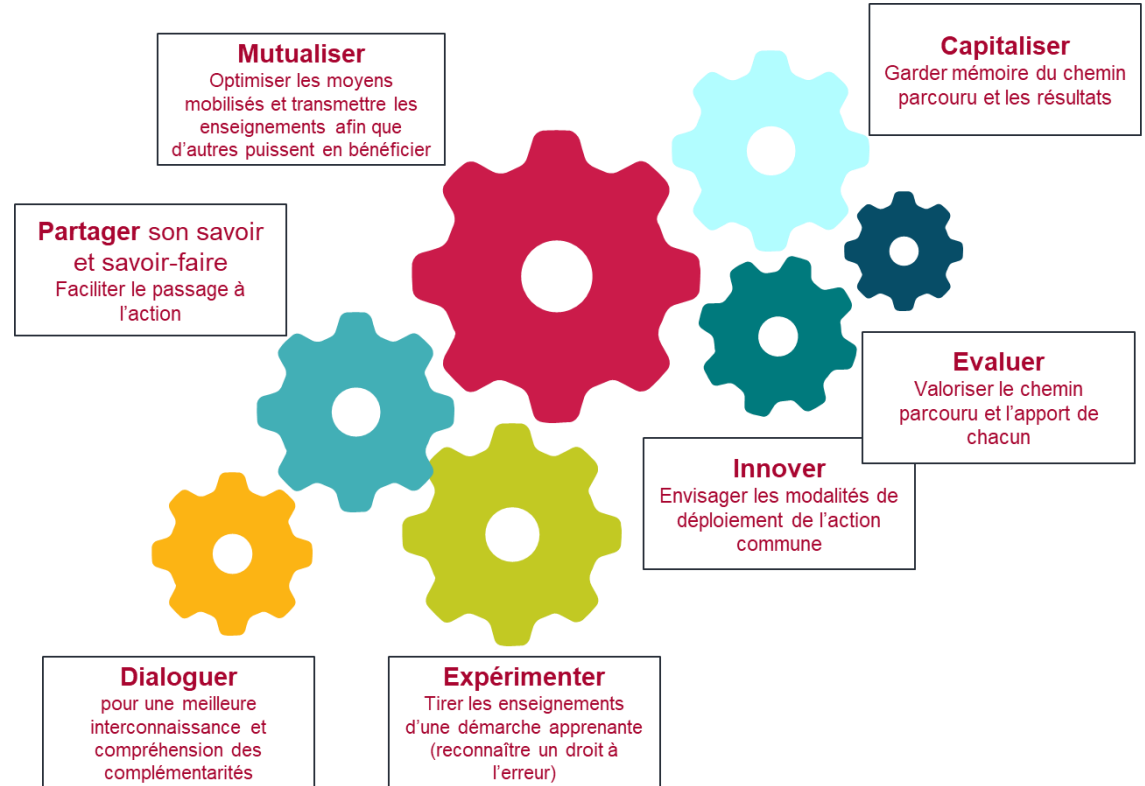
Mutualiser
Optimiser les moyens mobilisés et transmettre les enseignements afin que d'autres puissent en bénéficier

Capitaliser
Garder mémoire du chemin parcouru et les résultats

Partager son savoir et savoir-faire
Faciliter le passage à l'action

Evaluer
Valoriser le chemin parcouru et l'apport de chacun

Innover
Envisager les modalités de déploiement de l'action commune

Dialoguer
pour une meilleure interconnaissance et compréhension des complémentarités

Expérimenter
Tirer les enseignements d'une démarche apprenante (reconnaître un droit à l'erreur)